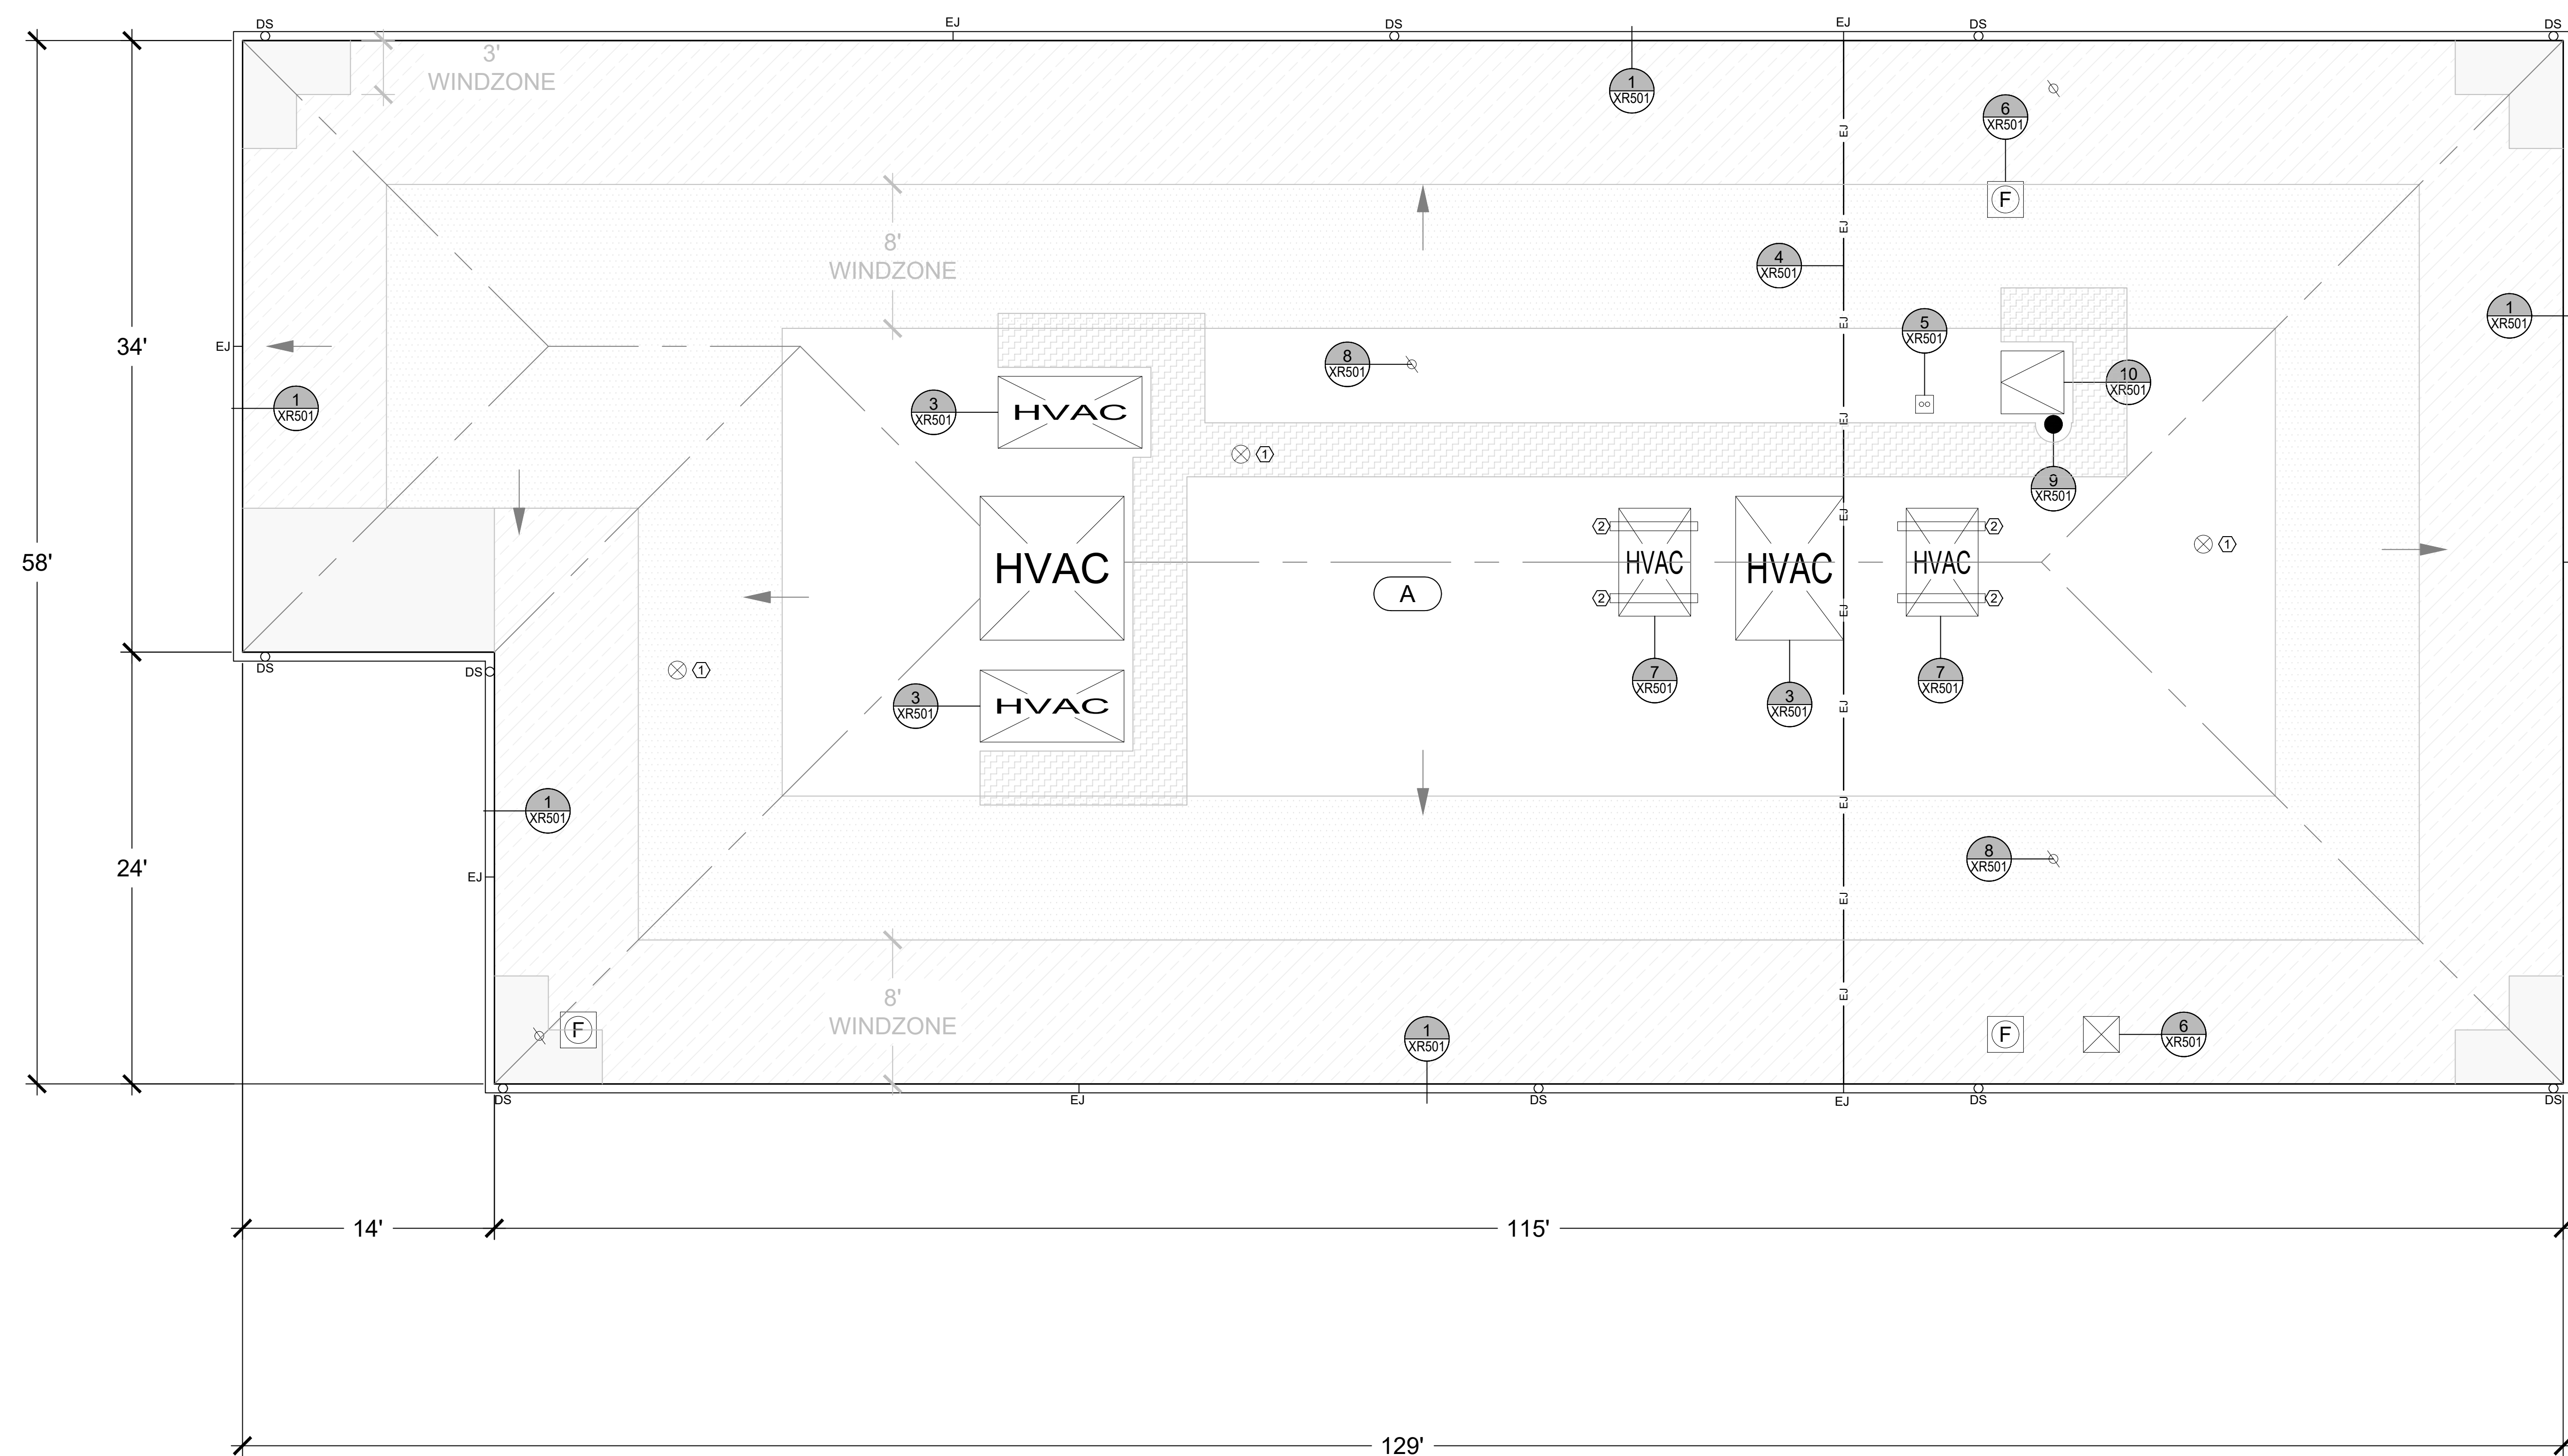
DS EJ DS EJ DS DS

3'
WINDZONE

1
XR501

6
XR501

F

8'
WINDZONE

4
XR501

1
XR501

34'

EJ

5
XR501

8
XR501

10
XR501

1
XR501

3
XR501

HVAC

1

9
XR501

58'

HVAC

A

2 HVAC 2

HVAC

HVAC 2 2

1

DS

DS

1

3
XR501

HVAC

7
XR501

3
XR501

7
XR501

1
XR501

8
XR501

24'

EJ

8'
WINDZONE

F

1
XR501

F

6
XR501

DS EJ DS EJ DS DS

14'

115'

129'